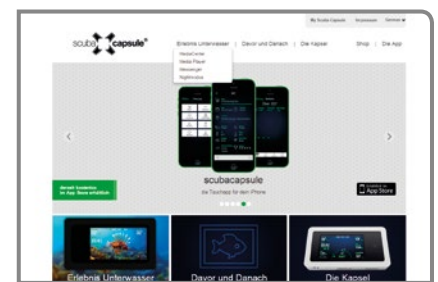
My Scuba Capsule | Impressum | Service

scuba capsule®

Erlebnis Unterwasser | Davor und Danach | Die Kapsel | Shop | Die App

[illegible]
Media Player
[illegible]
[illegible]

scubacapsule

die Touchapp für dein iPhone

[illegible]

App Store

Erlebnis Unterwasser

Davor und Danach

Die Kapsel